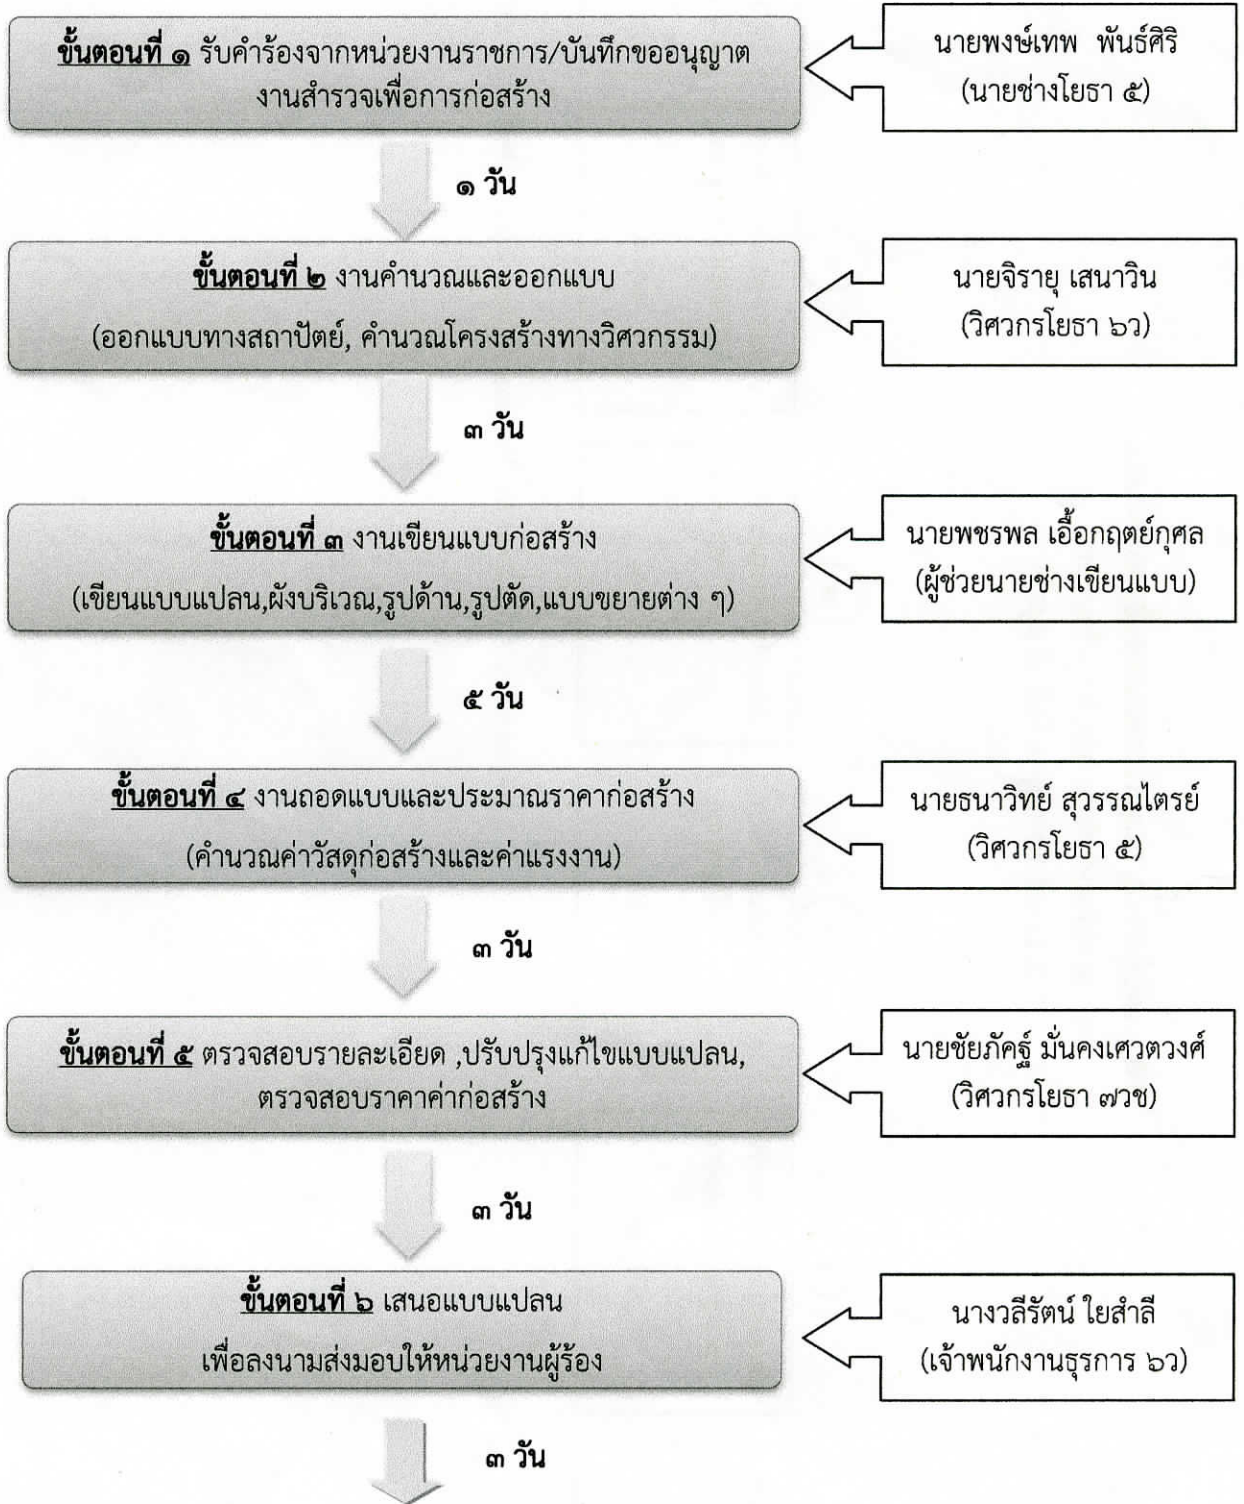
ขั้นตอนที่ ๑ รับคำร้องจากหน่วยงานราชการ/บันทึกขออนุญาต งานสำรวจเพื่อการก่อสร้าง

นายพงษ์เทพ พันธ์ศิริ
(นายช่างโยธา ๕)

๑ วัน

ขั้นตอนที่ ๒ งานคำนวณและออกแบบ
(ออกแบบทางสถาปัตย์, คำนวณโครงสร้างทางวิศวกรรม)

นายจิรายุ เสนาวิน
(วิศวกรโยธา ๖ว)

๓ วัน

ขั้นตอนที่ ๓ งานเขียนแบบก่อสร้าง
(เขียนแบบแปลน,ผังบริเวณ,รูปด้าน,รูปตัด,แบบขยายต่าง ๆ)

นายพชรพล เอื้อฤตย์กุศล
(ผู้ช่วยนายช่างเขียนแบบ)

๕ วัน

ขั้นตอนที่ ๔ งานถอดแบบและประมาณราคาก่อสร้าง
(คำนวณค่าวัสดุก่อสร้างและค่าแรงงาน)

นายธนาวิทย์ สุวรรณไตรย์
(วิศวกรโยธา ๕)

๓ วัน

ขั้นตอนที่ ๕ ตรวจสอบรายละเอียด ,ปรับปรุงแก้ไขแบบแปลน, ตรวจสอบราคาค่าก่อสร้าง

นายชัยภัคฐ์ มั่นคงเศวตวงศ์
(วิศวกรโยธา ๗วช)

๓ วัน

ขั้นตอนที่ ๖ เสนอแบบแปลน
เพื่อลงนามส่งมอบให้หน่วยงานผู้ร้อง

นางวลีรัตน์ ใยสำลี
(เจ้าพนักงานธุรการ ๖ว)

๓ วัน